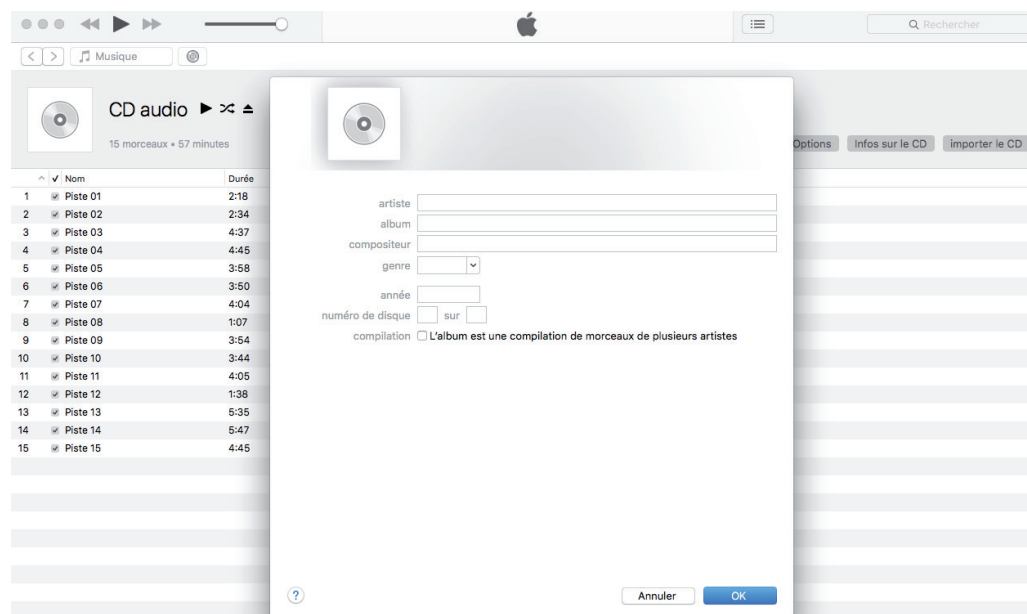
Rechercher

Musique

CD audio

15 morceaux • 57 minutes

Options Infos sur le CD Importer le CD

| | Nom | Durée |
|---|---|---|
| 1 | Piste 01 | 2:18 |
| 2 | Piste 02 | 2:34 |
| 3 | Piste 03 | 4:37 |
| 4 | Piste 04 | 4:45 |
| 5 | Piste 05 | 3:58 |
| 6 | Piste 06 | 3:50 |
| 7 | Piste 07 | 4:04 |
| 8 | Piste 08 | 1:07 |
| 9 | Piste 09 | 3:54 |
| 10 | Piste 10 | 3:44 |
| 11 | Piste 11 | 4:05 |
| 12 | Piste 12 | 1:38 |
| 13 | Piste 13 | 5:35 |
| 14 | Piste 14 | 5:47 |
| 15 | Piste 15 | 4:45 |

artiste
album
compositeur
genre
année
numéro de disque sur
compilation L'album est une compilation de morceaux de plusieurs artistes

?
Annuler OK